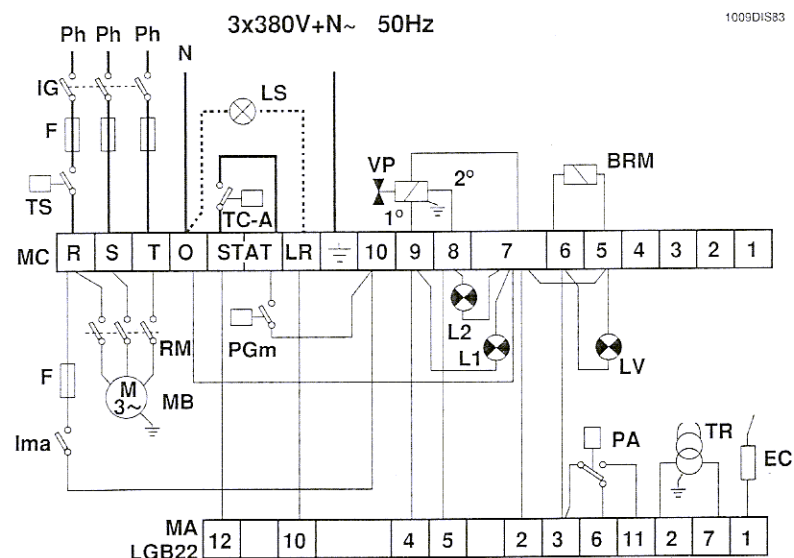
3x380V+N~ 50Hz

1009DIS83

Ph Ph Ph

N

IG

F

TS

LS

TC-A

VP

2°

1°

BRM

| MC | R | S | T | O | STAT | LR | ⏚ | 10 | 9 | 8 | 7 | 6 | 5 | 4 | 3 | 2 | 1 |
|---|---|---|---|---|---|---|---|---|---|---|---|---|---|---|---|---|---|

RM

PGm

L2

L1

LV

F

M
3~

MB

Ima

PA

TR

EC

| MA LGB22 | 12 | | 10 | | 4 | 5 | | 2 | 3 | 6 | 11 | 2 | 7 | 1 |
|---|---|---|---|---|---|---|---|---|---|---|---|---|---|---|